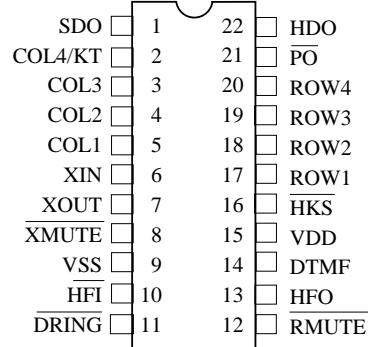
| | | | |
|---|---|---|---|
| SDO | 1 | 22 | HDO |
| COL4/KT | 2 | 21 | $\overline{\text{PO}}$ |
| COL3 | 3 | 20 | ROW4 |
| COL2 | 4 | 19 | ROW3 |
| COL1 | 5 | 18 | ROW2 |
| XIN | 6 | 17 | ROW1 |
| $\overline{\text{XOUT}}$ | 7 | 16 | $\overline{\text{HKS}}$ |
| $\overline{\text{XMUTE}}$ | 8 | 15 | VDD |
| VSS | 9 | 14 | DTMF |
| $\overline{\text{HFI}}$ | 10 | 13 | HFO |
| $\overline{\text{DRING}}$ | 11 | 12 | $\overline{\text{RMUTE}}$ |